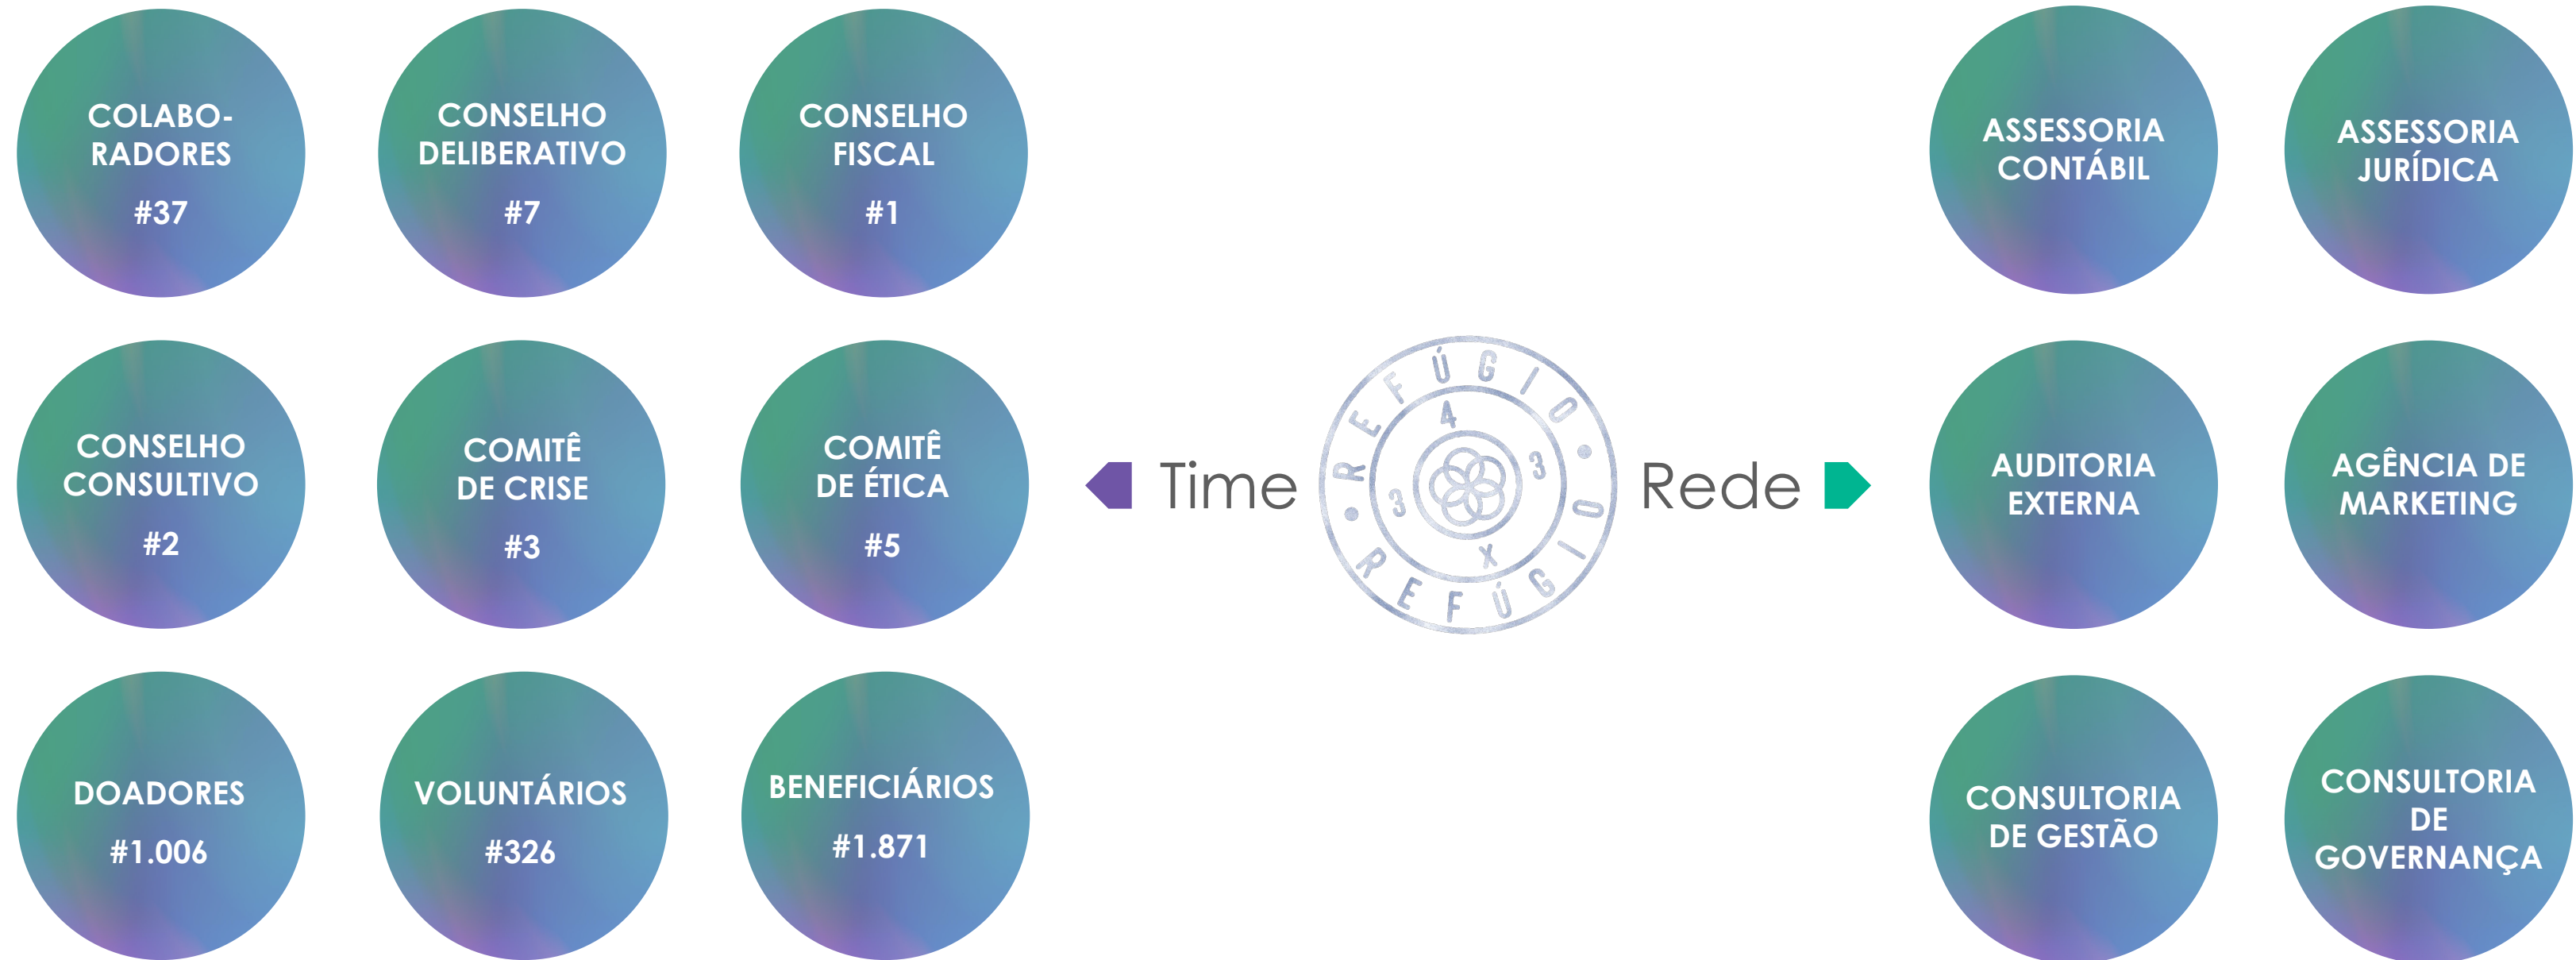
COLABO-RADORES
#37

CONSELHO DELIBERATIVO
#7

CONSELHO FISCAL
#1

CONSELHO CONSULTIVO
#2

COMITÊ DE CRISE
#3

COMITÊ DE ÉTICA
#5

DOADORES
#1.006

VOLUNTÁRIOS
#326

BENEFICIÁRIOS
#1.871

Time

REFÚGIO
4
3 3
X
REFÚGIO

Rede

ASSESSORIA CONTÁBIL

ASSESSORIA JURÍDICA

AUDITORIA EXTERNA

AGÊNCIA DE MARKETING

CONSULTORIA DE GESTÃO

CONSULTORIA DE GOVERNANÇA